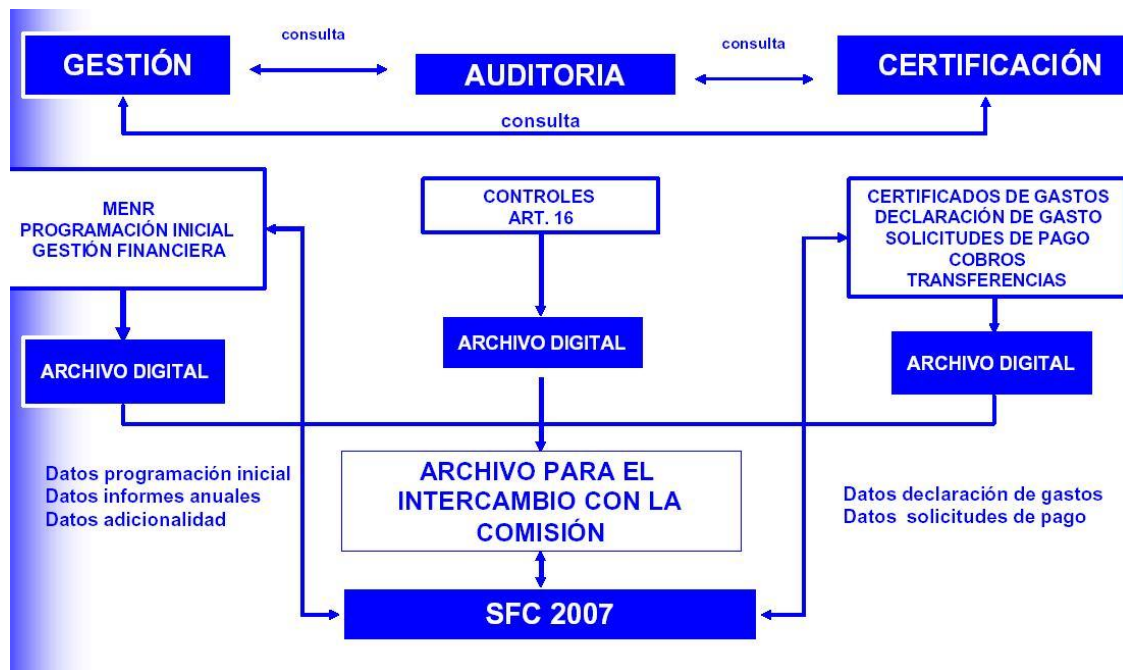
consulta

consulta

GESTIÓN

AUDITORIA

CERTIFICACIÓN

consulta

MENR
PROGRAMACIÓN INICIAL
GESTIÓN FINANCIERA

CONTROLES
ART. 16

CERTIFICADOS DE GASTOS
DECLARACIÓN DE GASTO
SOLICITUDES DE PAGO
COBROS
TRANSFERENCIAS

ARCHIVO DIGITAL

ARCHIVO DIGITAL

ARCHIVO DIGITAL

Datos programación inicial
Datos informes anuales
Datos adicionalidad

ARCHIVO PARA EL INTERCAMBIO CON LA COMISIÓN

Datos declaración de gastos
Datos solicitudes de pago

SFC 2007